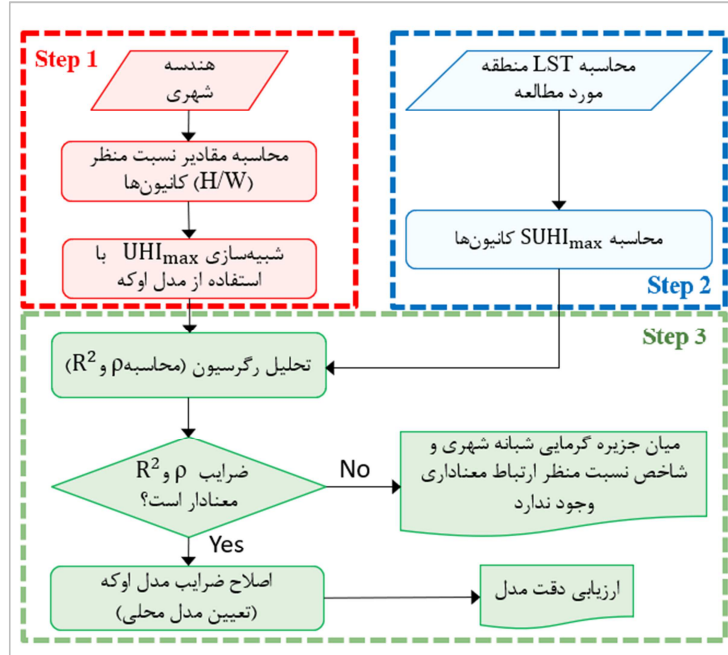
Step 1

هندسه شهری

محاسبه مقادیر نسبت منظر (H/W) کانیون‌ها

شبیه‌سازی $UHI_{max}$ با استفاده از مدل اوکه

محاسبه LST منطقه مورد مطالعه

محاسبه $SUHI_{max}$ کانیون‌ها

Step 2

Step 3

تحلیل رگرسیون (محاسبه ρ و $R^2$)

ضرایب ρ و $R^2$ معنادار است؟

No

میان جزیره گرمایی شبانه شهری و شاخص نسبت منظر ارتباط معناداری وجود ندارد

Yes

اصلاح ضرایب مدل اوکه (تعیین مدل محلی)

ارزیابی دقت مدل